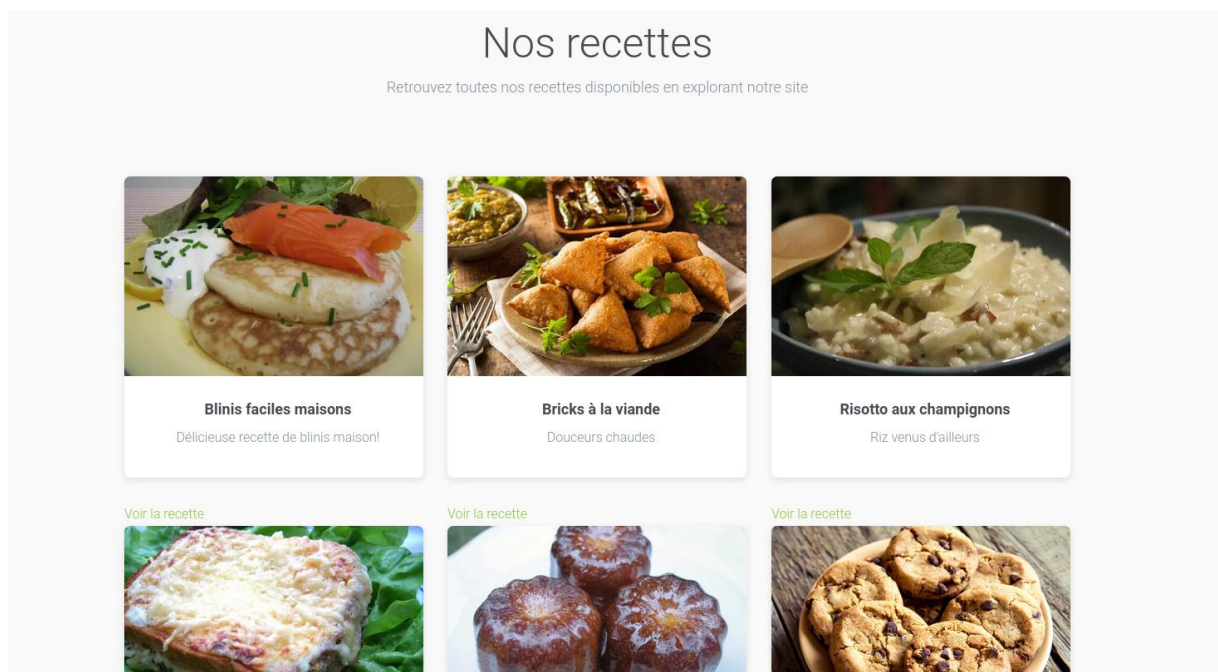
Nos recettes

Retrouvez toutes nos recettes disponibles en explorant notre site

Blinis faciles maisons

Délicieuse recette de blinis maison!

Bricks à la viande

Douceurs chaudes

Risotto aux champignons

Riz venus d'ailleurs

Voir la recette

Voir la recette

Voir la recette